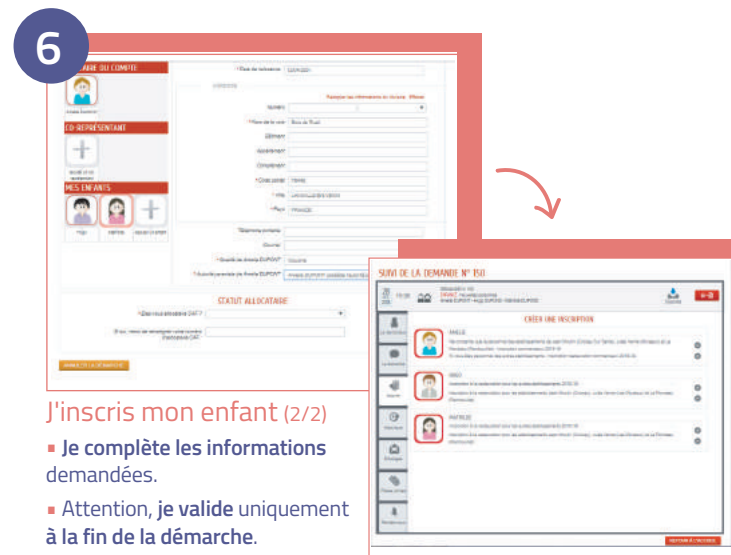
6

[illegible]ARE DU COMPTE

CO-REPRÉSENTANT

MES ENFANTS

STATUT ALLOCATAIRE

SUIVI DE LA DEMANDE N° 150

CRÉER UNE INSCRIPTION

J'inscris mon enfant (2/2)

▪ Je complète les informations demandées.

▪ Attention, je valide uniquement à la fin de la démarche.